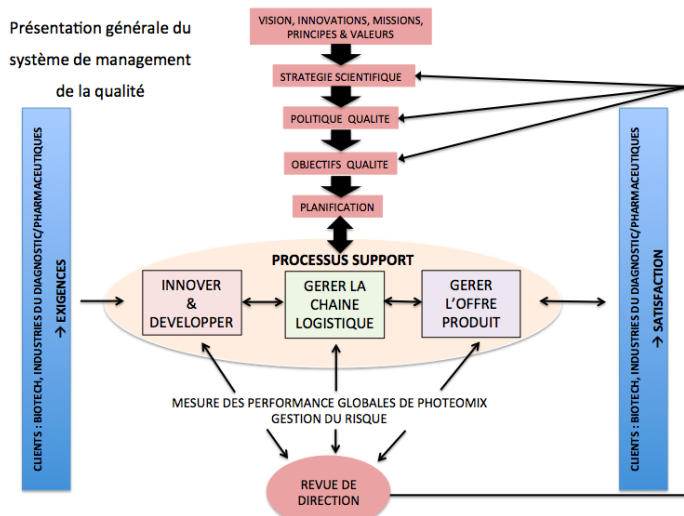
Présentation générale du système de management de la qualité

VISION, INNOVATIONS, MISSIONS, PRINCIPES & VALEURS

STRATEGIE SCIENTIFIQUE

POLITIQUE QUALITE

OBJECTIFS QUALITE

PLANIFICATION

CLIENTS : BIOTECH, INDUSTRIES DU DIAGNOSTIC/PHARMACEUTIQUES → EXIGENCES

PROCESSUS SUPPORT

INNOVER & DEVELOPPER

GERER LA CHAINE LOGISTIQUE

GERER L'OFFRE PRODUIT

CLIENTS : BIOTECH, INDUSTRIES DU DIAGNOSTIC/PHARMACEUTIQUES → SATISFACTION

MESURE DES PERFORMANCE GLOBALES DE PHOTEOMIX
GESTION DU RISQUE

REVUE DE DIRECTION